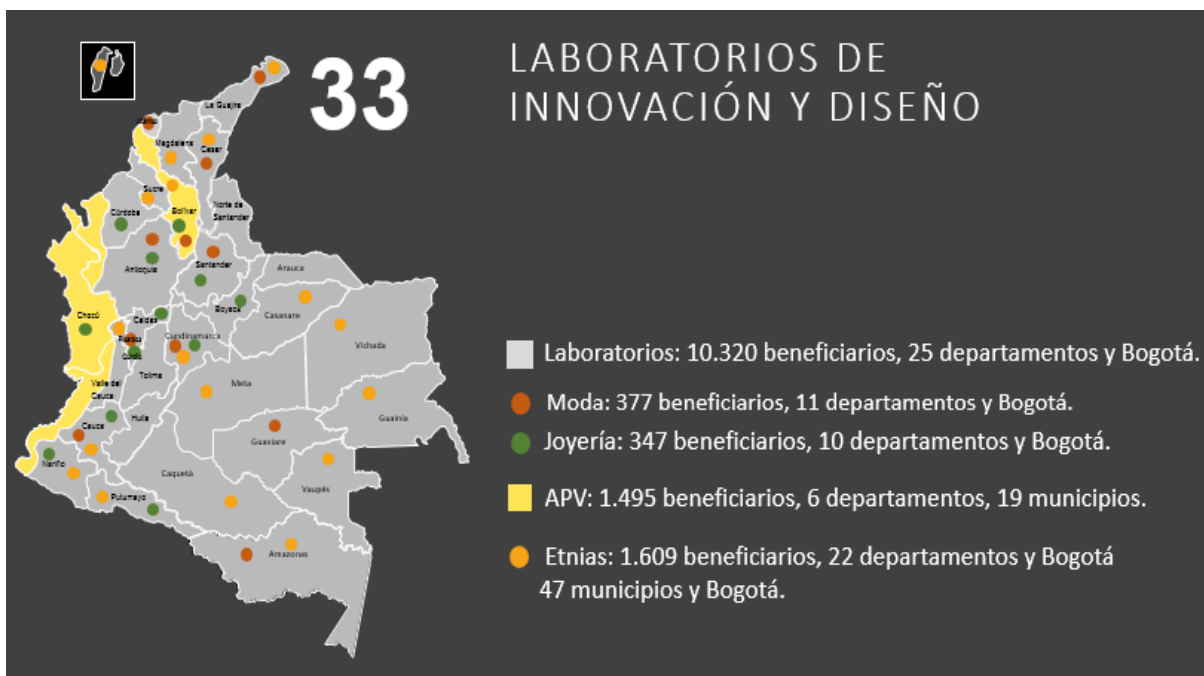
33

LABORATORIOS DE INNOVACIÓN Y DISEÑO

La Guajira
Atlántico
Magdalena
Cesar
Sucre
Córdoba
Bolívar
Norte de Santander
Antioquia
Santander
Arauca
Boyacá
Casanare
Chocó
Caldas
Risaralda
Quindío
Cundinamarca
Vichada
Tolima
Meta
Valle del Cauca
Huila
Guainía
Cauca
Guaviare
Nariño
Caquetá
Vaupés
Putumayo
Amazonas

Laboratorios: 10.320 beneficiarios, 25 departamentos y Bogotá.

Moda: 377 beneficiarios, 11 departamentos y Bogotá.

Joyería: 347 beneficiarios, 10 departamentos y Bogotá.

APV: 1.495 beneficiarios, 6 departamentos, 19 municipios.

Etnias: 1.609 beneficiarios, 22 departamentos y Bogotá 47 municipios y Bogotá.